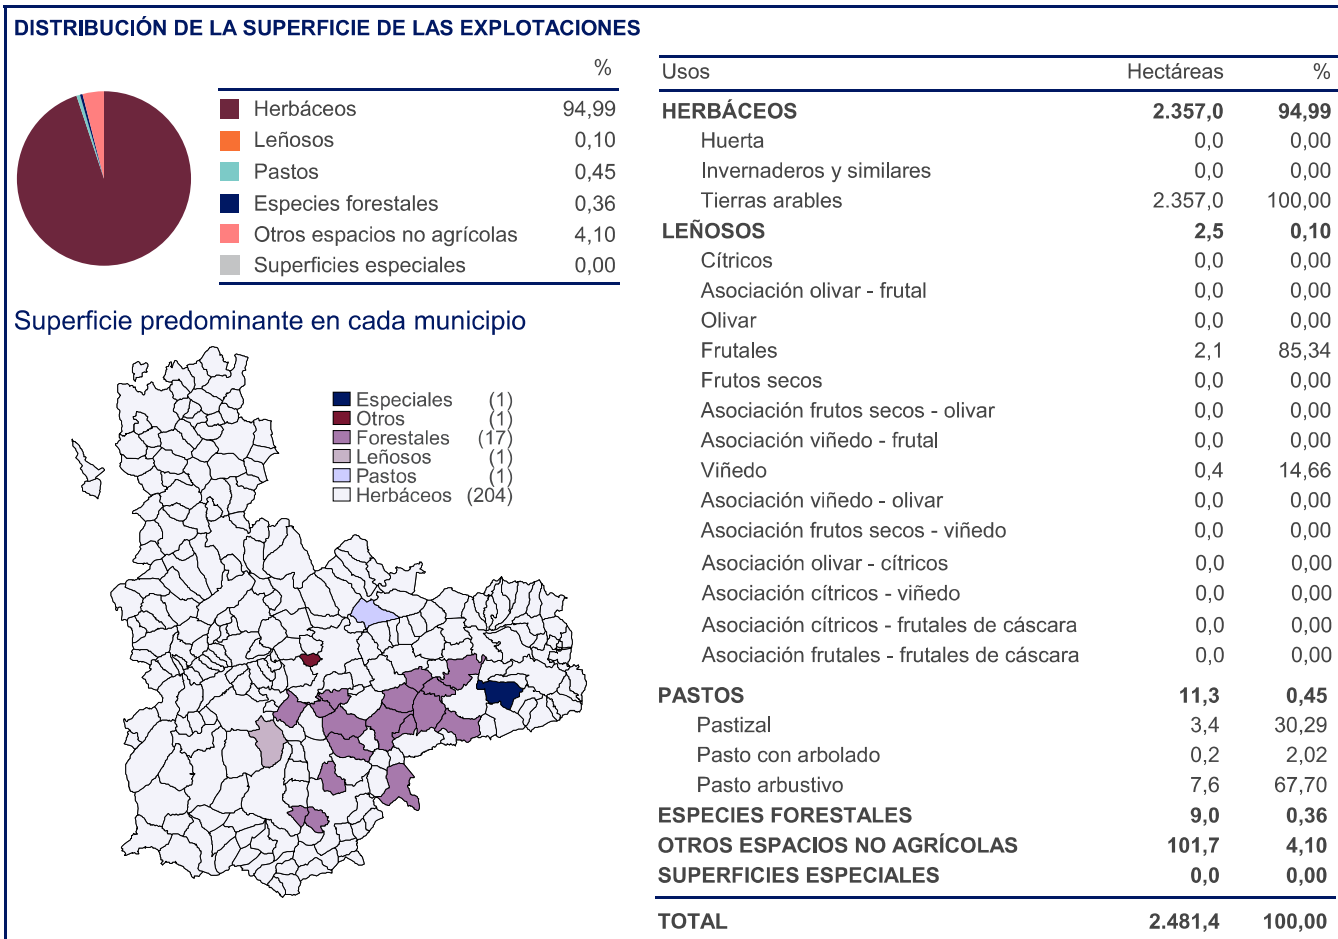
DISTRIBUCIÓN DE LA SUPERFICIE DE LAS EXPLOTACIONES

| | % |
|---|---|
| Herbáceos | 94,99 |
| Leñosos | 0,10 |
| Pastos | 0,45 |
| Especies forestales | 0,36 |
| Otros espacios no agrícolas | 4,10 |
| Superficies especiales | 0,00 |

Superficie predominante en cada municipio

Especiales (1)
Otros (1)
Forestales (17)
Leñosos (1)
Pastos (1)
Herbáceos (204)

| Usos | Hectáreas | % |
|---|---|---|
| HERBÁCEOS | 2.357,0 | 94,99 |
| Huerta | 0,0 | 0,00 |
| Invernaderos y similares | 0,0 | 0,00 |
| Tierras arables | 2.357,0 | 100,00 |
| LEÑOSOS | 2,5 | 0,10 |
| Cítricos | 0,0 | 0,00 |
| Asociación olivar - frutal | 0,0 | 0,00 |
| Olivar | 0,0 | 0,00 |
| Frutales | 2,1 | 85,34 |
| Frutos secos | 0,0 | 0,00 |
| Asociación frutos secos - olivar | 0,0 | 0,00 |
| Asociación viñedo - frutal | 0,0 | 0,00 |
| Viñedo | 0,4 | 14,66 |
| Asociación viñedo - olivar | 0,0 | 0,00 |
| Asociación frutos secos - viñedo | 0,0 | 0,00 |
| Asociación olivar - cítricos | 0,0 | 0,00 |
| Asociación cítricos - viñedo | 0,0 | 0,00 |
| Asociación cítricos - frutales de cáscara | 0,0 | 0,00 |
| Asociación frutales - frutales de cáscara | 0,0 | 0,00 |
| PASTOS | 11,3 | 0,45 |
| Pastizal | 3,4 | 30,29 |
| Pasto con arbolado | 0,2 | 2,02 |
| Pasto arbustivo | 7,6 | 67,70 |
| ESPECIES FORESTALES | 9,0 | 0,36 |
| OTROS ESPACIOS NO AGRÍCOLAS | 101,7 | 4,10 |
| SUPERFICIES ESPECIALES | 0,0 | 0,00 |
| TOTAL | 2.481,4 | 100,00 |